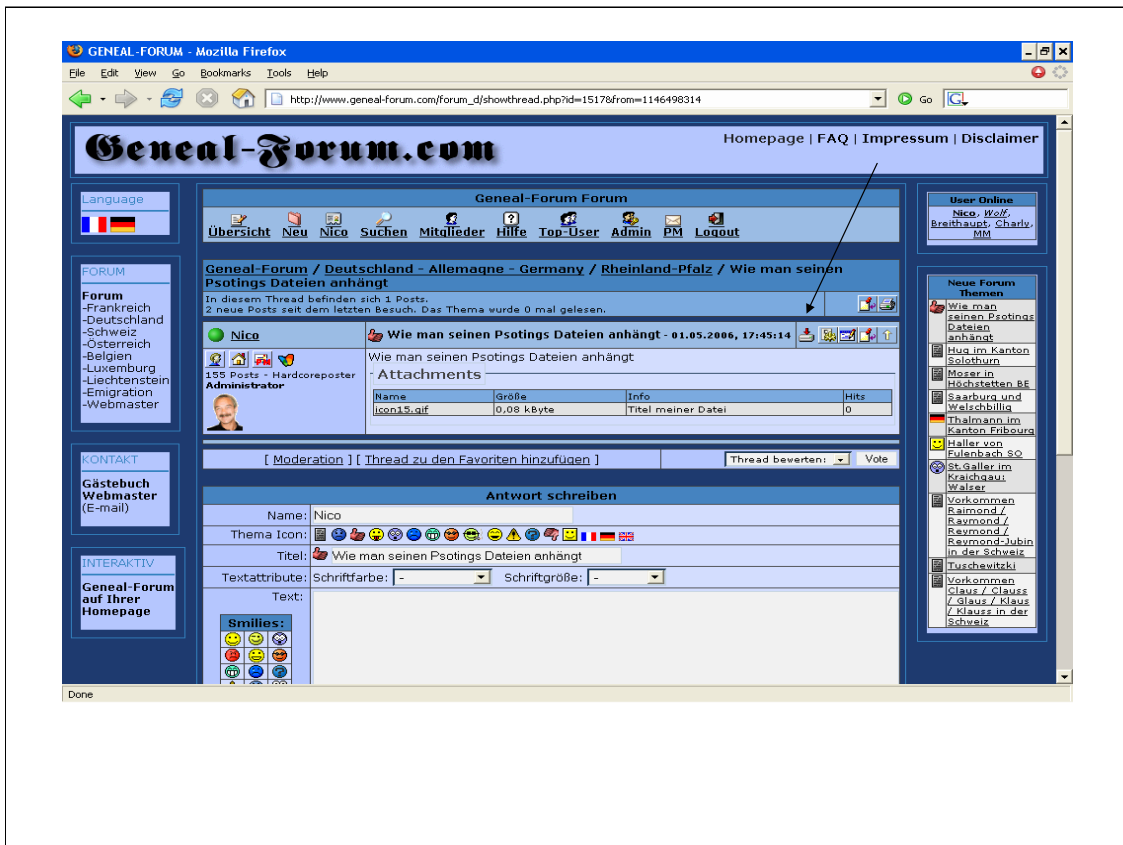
GENEAL-FORUM - Mozilla Firefox

File Edit View Go Bookmarks Tools Help

http://www.geneal-forum.com/forum_d/showthread.php?id=15178from=1146498314

Go

Geneal-Forum.com

Homepage | FAQ | Impressum | Disclaimer

Language

FORUM

Forum
-Frankreich
-Deutschland
-Schweiz
-Österreich
-Belgien
-Luxemburg
-Liechtenstein
-Emigration
-Webmaster

KONTAKT

Gästebuch
Webmaster
(E-mail)

INTERAKTIV

Geneal-Forum auf Ihrer Homepage

Geneal-Forum Forum

Übersicht Neu Nico Suchen Mitglieder Hilfe Top-User Admin PM Logout

Geneal-Forum / Deutschland - Allemagne - Germany / Rheinland-Pfalz / Wie man seinen Psotings Dateien anhängt

In diesem Thread befinden sich 1 Posts.
2 neue Posts seit dem letzten Besuch. Das Thema wurde 0 mal gelesen.

Nico

Wie man seinen Psotings Dateien anhängt - 01.05.2006, 17:45:14

155 Posts - Hardcoreposter
Administrator

Wie man seinen Psotings Dateien anhängt

Attachments

| Name | Größe | Info | Hits |
|---|---|---|---|
| icon15.gif | 0,08 kByte | Titel meiner Datei | 0 |

[ Moderation ] [ Thread zu den Favoriten hinzufügen ]

Thread bewerten: Vote

Antwort schreiben

Name: Nico

Thema Icon:

Titel: Wie man seinen Psotings Dateien anhängt

Textattribute: Schriftfarbe: - Schriftgröße: -

Text:

Smilies:

User Online

Nico, Wolf, Breithaupt, Charly, MM

Neue Forum Themen

Wie man seinen Psotings Dateien anhängt
Hug im Kanton Solothurn
Moser in Höchstetten BE
Saarburg und Welschbillig
Thalmann im Kanton Fribourg
Haller von Fulenbach SO
St.Galler im Kraichgau: Walser
Vorkommen Raimond / Raymond / Reymond / Reymond-Jubin in der Schweiz
Tuschewitzki
Vorkommen Claus / Clauss / Glaus / Klaus / Klauss in der Schweiz

Done